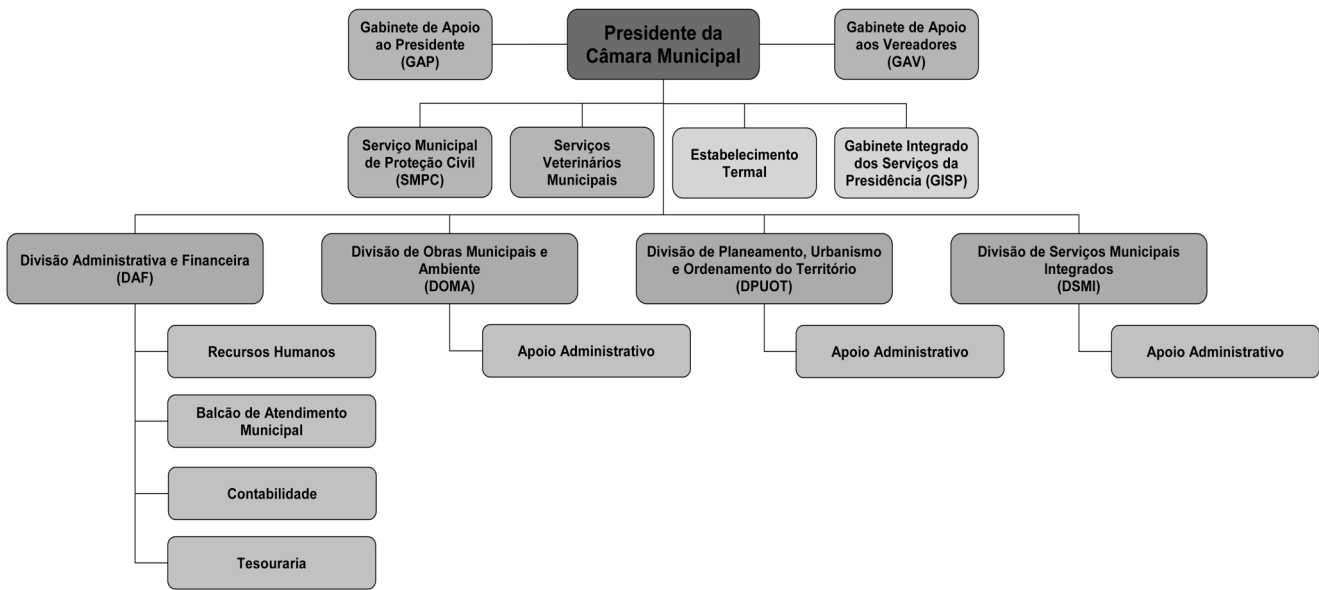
Gabinete de Apoio ao Presidente (GAP)

Presidente da Câmara Municipal

Gabinete de Apoio aos Vereadores (GAV)

Serviço Municipal de Proteção Civil (SMPC)

Serviços Veterinários Municipais

Estabelecimento Termal

Gabinete Integrado dos Serviços da Presidência (GISP)

Divisão Administrativa e Financeira (DAF)

Recursos Humanos

Balcão de Atendimento Municipal

Contabilidade

Tesouraria

Divisão de Obras Municipais e Ambiente (DOMA)

Apoio Administrativo

Divisão de Planeamento, Urbanismo e Ordenamento do Território (DPUOT)

Apoio Administrativo

Divisão de Serviços Municipais Integrados (DSMI)

Apoio Administrativo